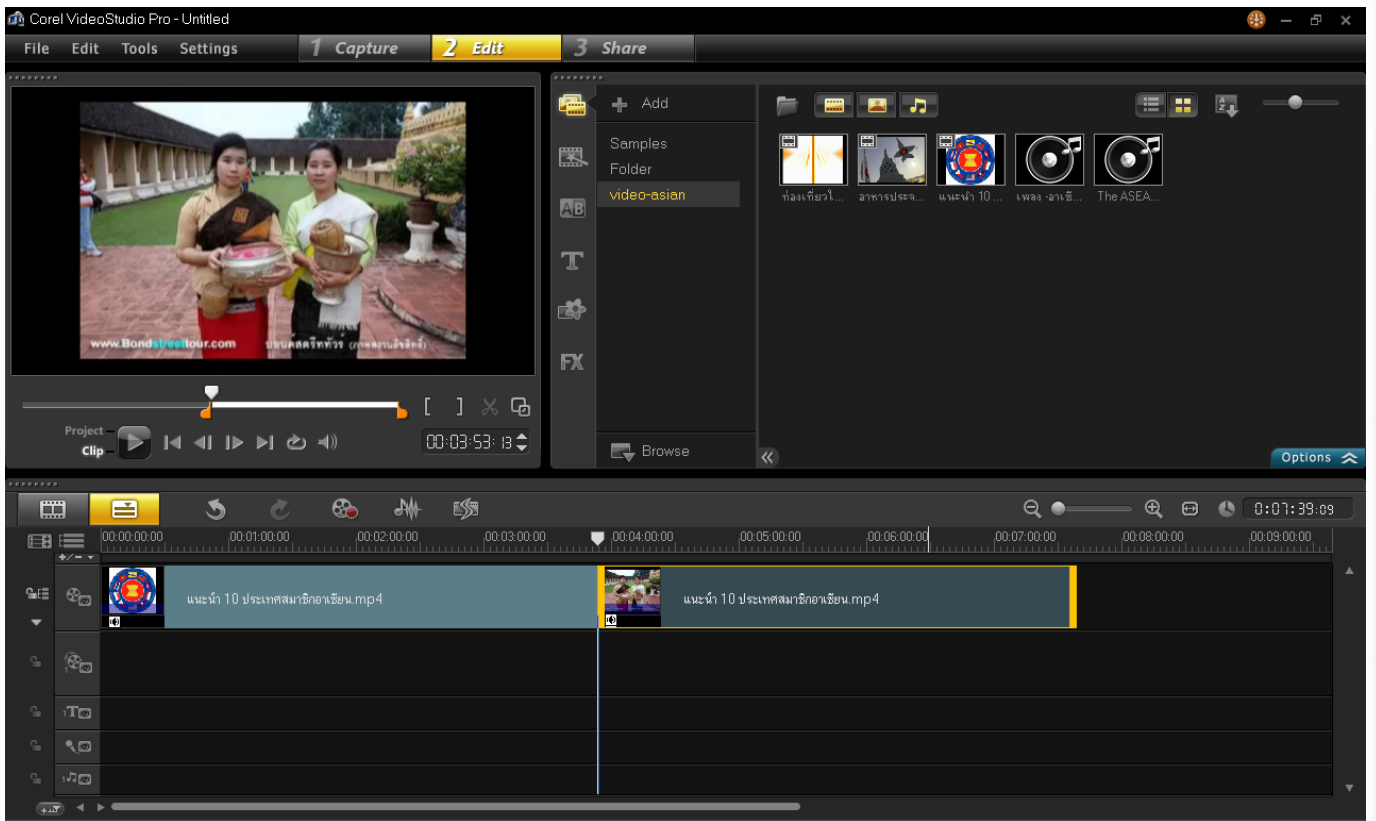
Corel VideoStudio Pro - Untitled

File Edit Tools Settings 1 Capture 2 Edit 3 Share

www.Bondstreettour.com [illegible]

Project
Clip

00:03:53:13

Add
Samples
Folder
video-asian

Browse

ท่องเที่ยวใ... อาหารประจ... แนะนำ 10 ... เพลง -อาเซี... The ASEA...

Options

0:07:39:09

00:00:00:00 00:01:00:00 00:02:00:00 00:03:00:00 00:04:00:00 00:05:00:00 00:06:00:00 00:07:00:00 00:08:00:00 00:09:00:00

แนะนำ 10 ประเทศสมาชิกอาเซียน.mp4
แนะนำ 10 ประเทศสมาชิกอาเซียน.mp4